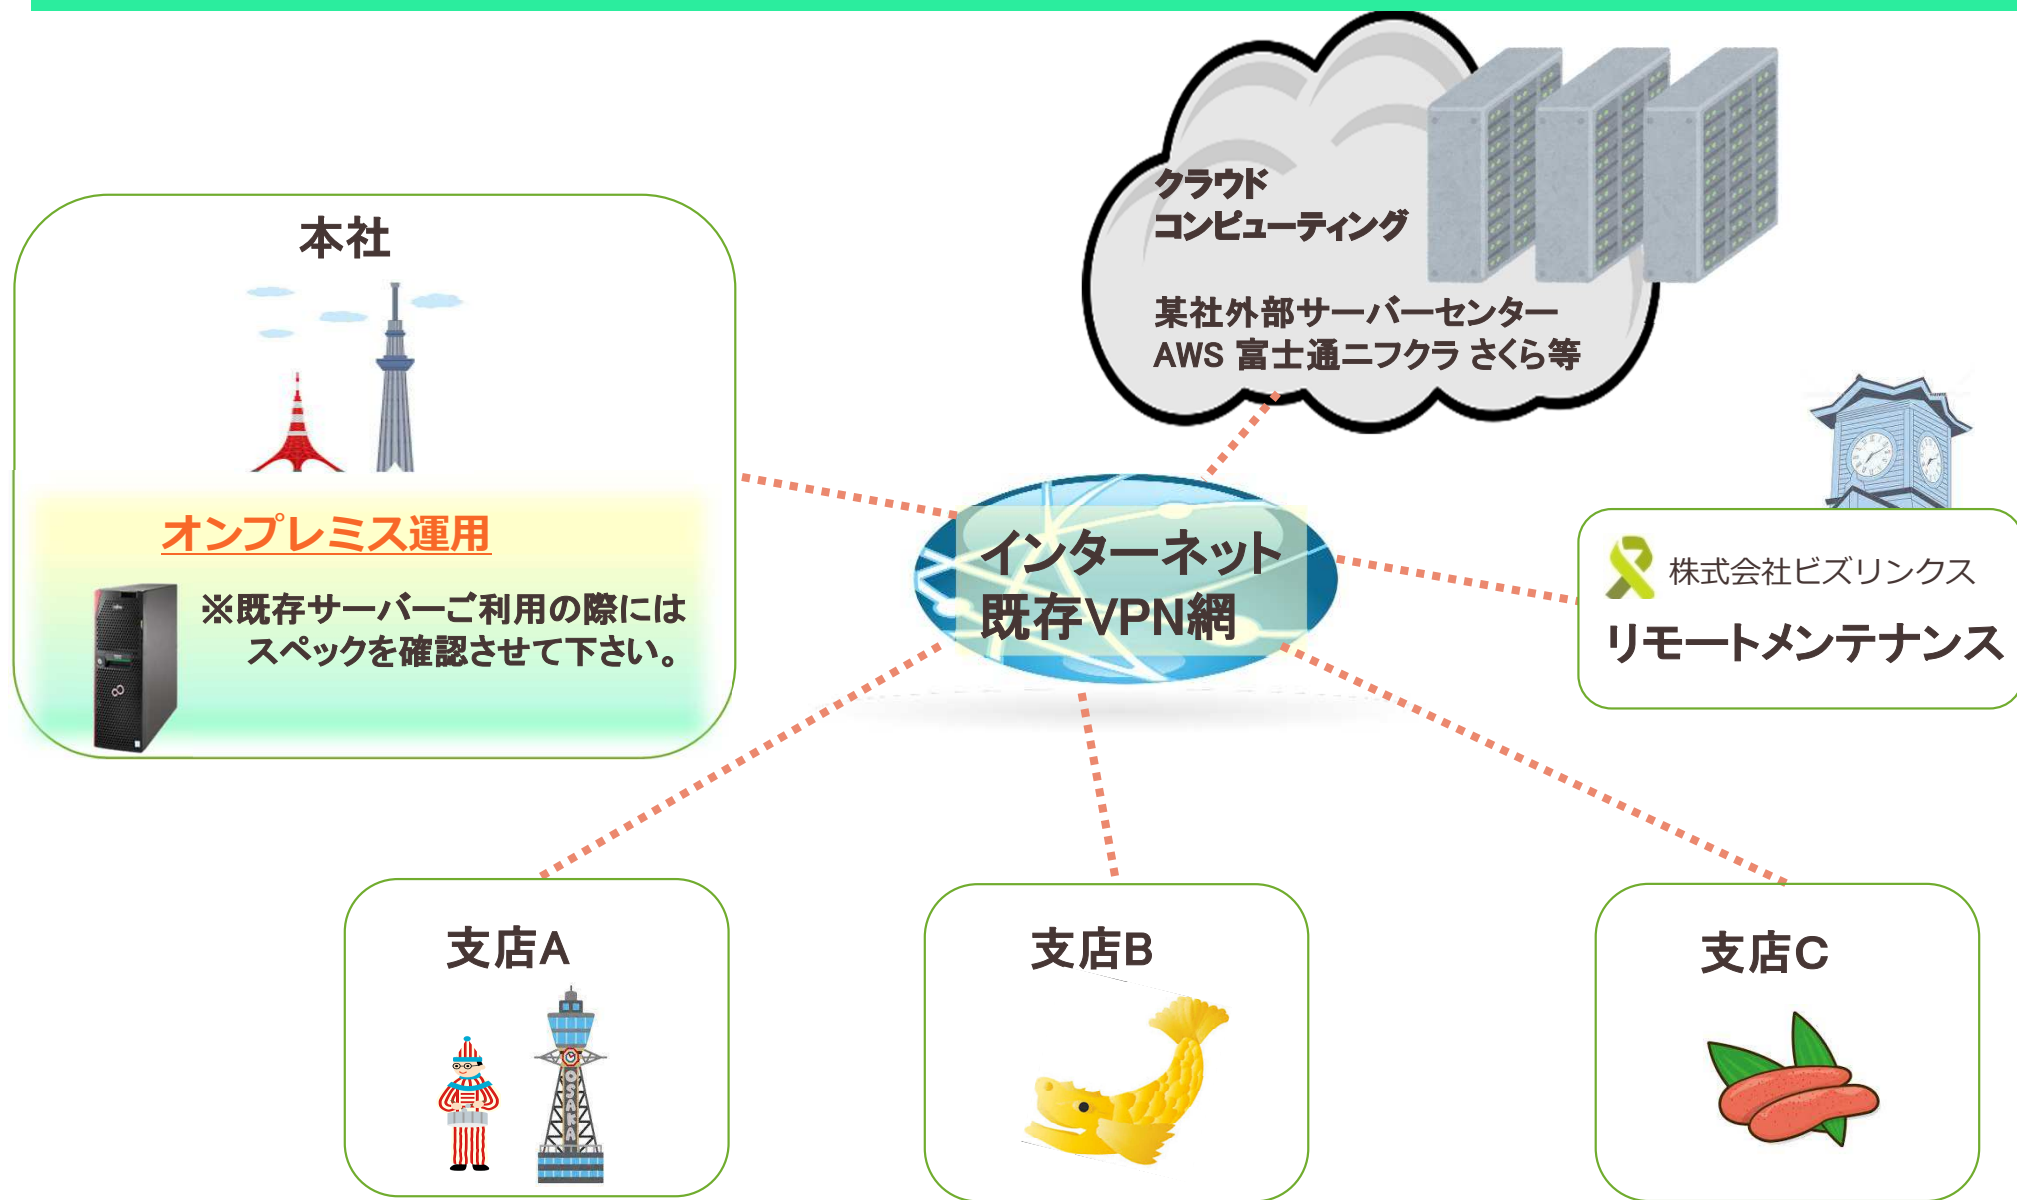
クラウド
コンピューティング

某社外部サーバーセンター
AWS 富士通ニフクラ さくら等

本社

オンプレミス運用

※既存サーバーご利用の際には
スペックを確認させて下さい。

インターネット
既存VPN網

株式会社ビズリンクス
リモートメンテナンス

OSAKA

支店A

支店B

支店C